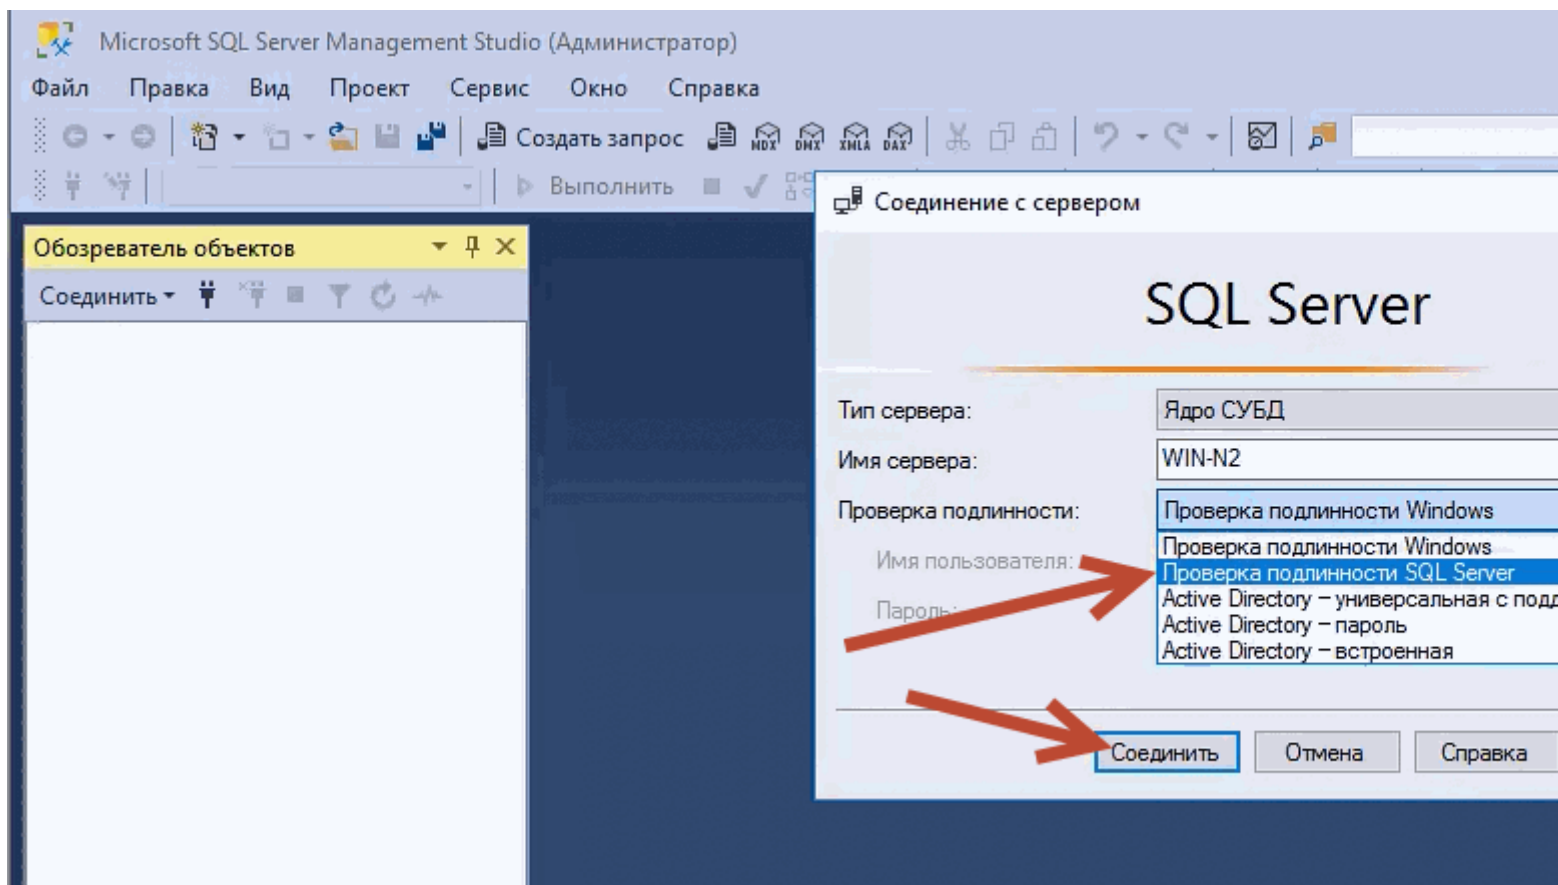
Microsoft SQL Server Management Studio (Администратор)

Файл Правка Вид Проект Сервис Окно Справка

Создать запрос MDX DMX XMLA DAX

Выполнить

Обозреватель объектов

Соединить

Соединение с сервером

SQL Server

Тип сервера: Ядро СУБД

Имя сервера: WIN-N2

Проверка подлинности: Проверка подлинности Windows

Имя пользователя:

Пароль:

Проверка подлинности Windows
Проверка подлинности SQL Server
Active Directory – универсальная с подд
Active Directory – пароль
Active Directory – встроенная

Соединить Отмена Справка